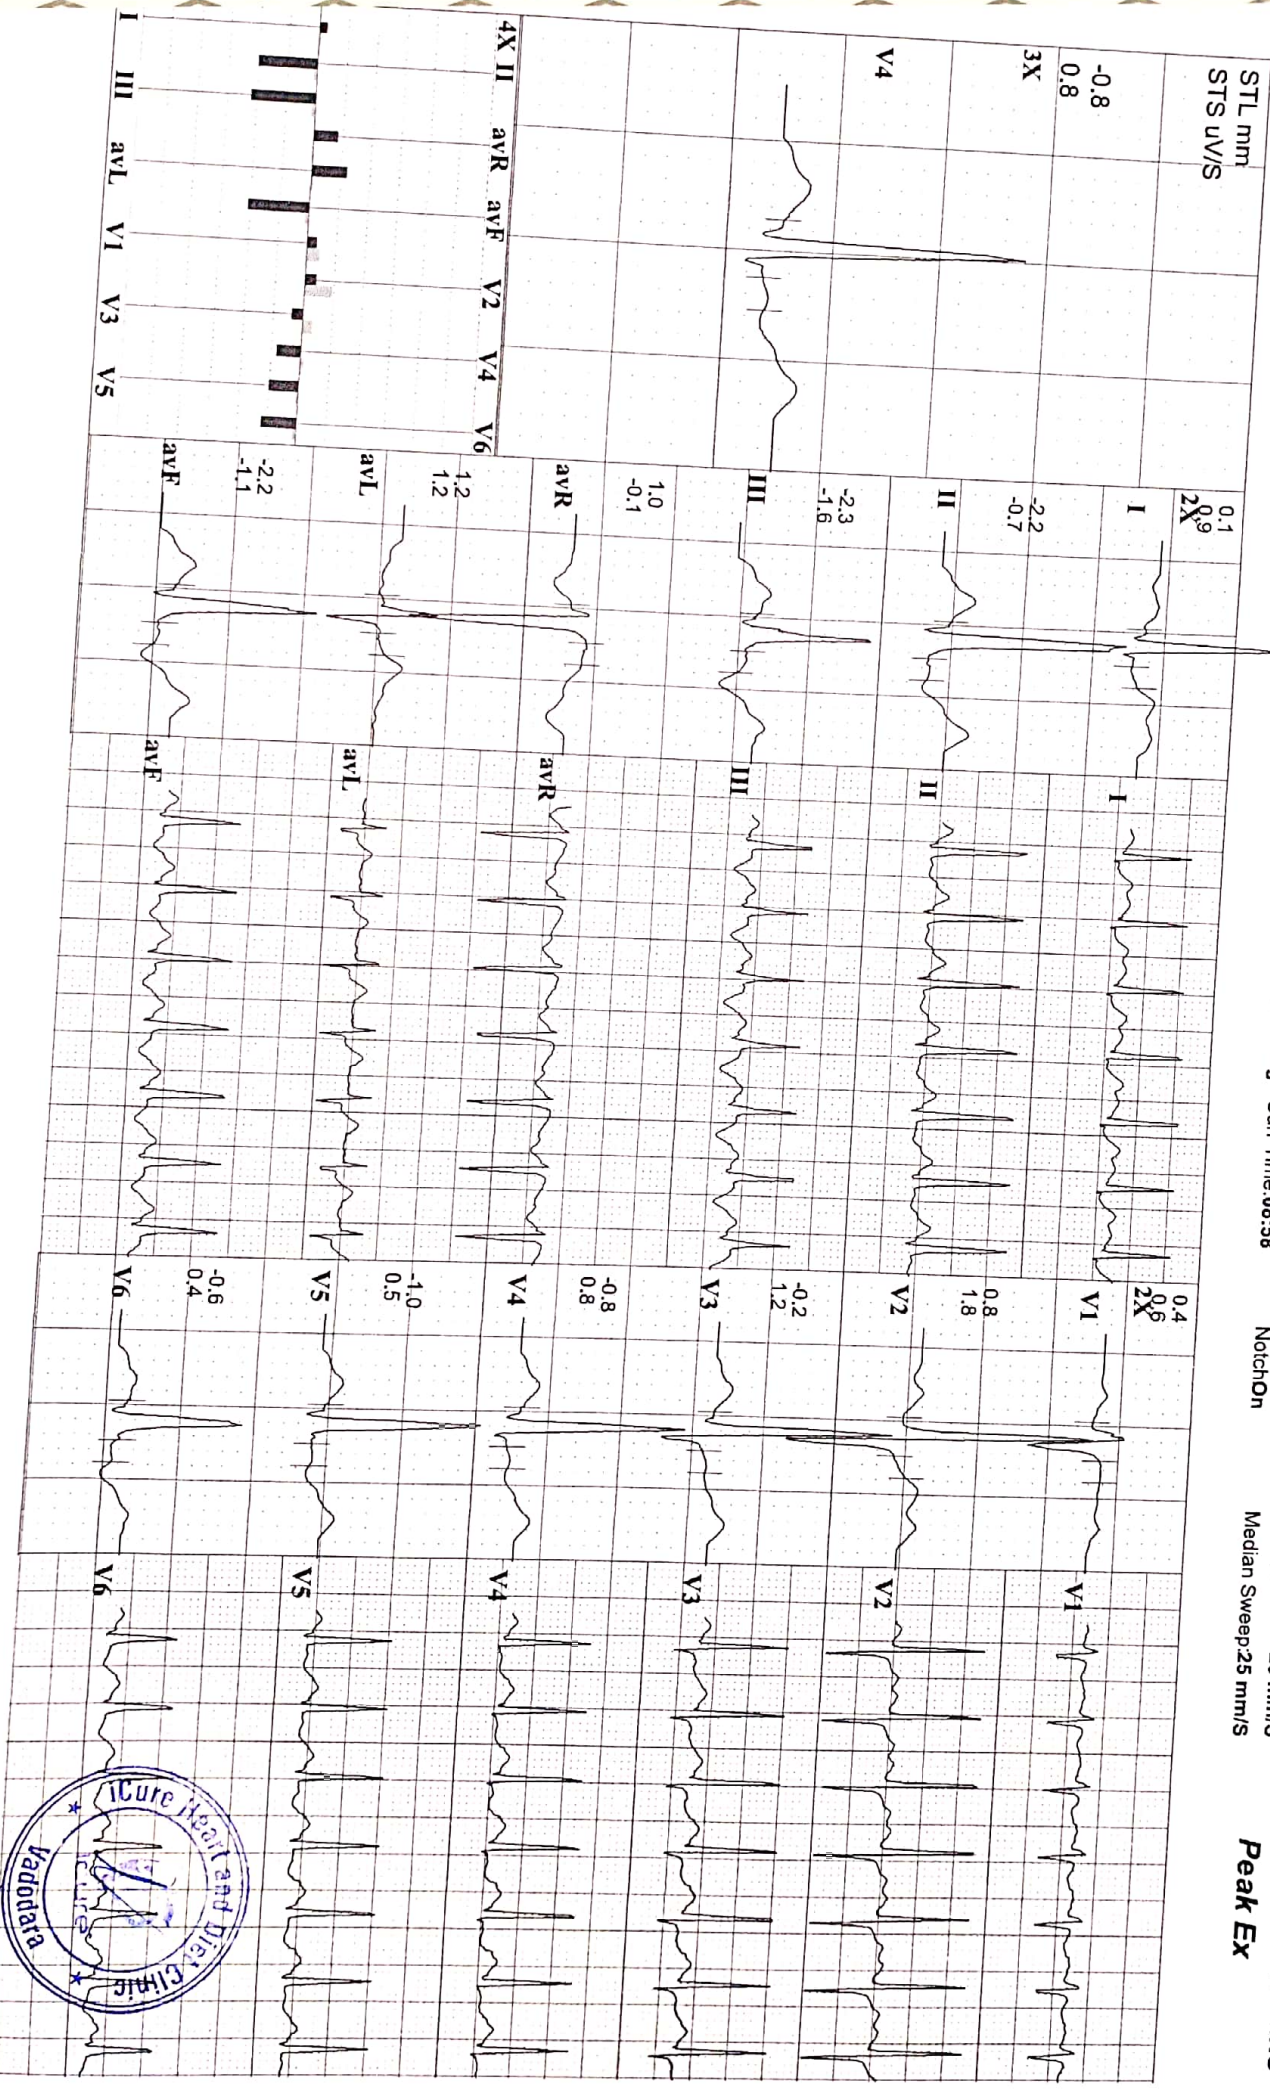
STL mm
STS uV/S

-0.8
0.8
3X

V4

4X II avR avF V2 V4 V6
I III avL V1 V3 V5

0.1
0.9
2X
I

-2.2
-0.7
II

-2.3
-1.6
III

1.0
-0.1
avR

1.2
1.2
avL

-2.2
-1.1
avF

I
II
III
avR
avL
avF

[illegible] Time:08:38

0.4
0.6
2X
V1

0.8
1.8
V2

-0.2
1.2
V3

-0.8
0.8
V4

-1.0
0.5
V5

-0.6
0.4
V6

NotchOn

Median Sweep:25 mm/S

V1
V2
V3
V4
V5
V6

Peak Ex

iCure Heart and Diet Clinic
Vadodara
iCure